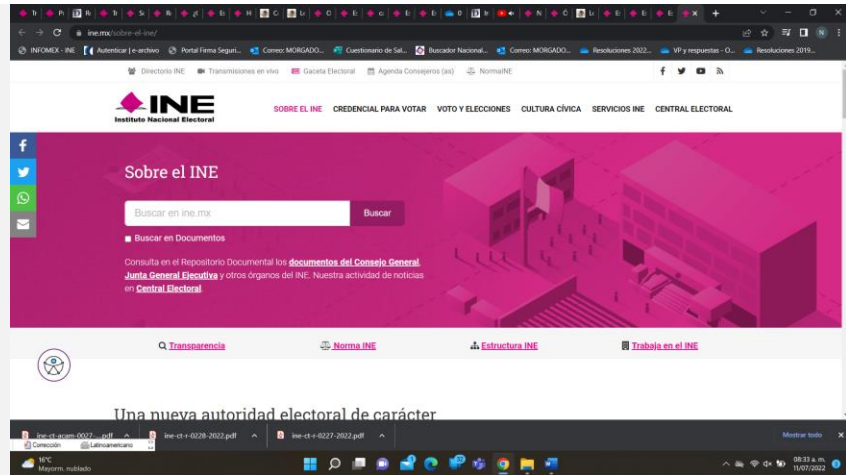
ine.mx/sobre-el-ine/

INFOMEX - INE | Autenticar | e-archivo | Portal Firma Seguri... | Correo: MORGADO... | Cuestionario de Sal... | Buscador Nacional... | Correo: MORGADO... | Resoluciones 2022... | VP y respuestas - O... | Resoluciones 2019...

Directorio INE | Transmisiones en vivo | Gaceta Electoral | Agenda Consejeros (as) | NormaINE

INE
Instituto Nacional Electoral

SOBRE EL INE | CREDENCIAL PARA VOTAR | VOTO Y ELECCIONES | CULTURA CÍVICA | SERVICIOS INE | CENTRAL ELECTORAL

Sobre el INE

Buscar en ine.mx | Buscar

Buscar en Documentos

Consulta en el Repositorio Documental los documentos del Consejo General, Junta General Ejecutiva y otros órganos del INE. Nuestra actividad de noticias en Central Electoral.

Transparencia | Norma INE | Estructura INE | Trabaja en el INE

Una nueva autoridad electoral de carácter

ine-ct-acam-0027-....pdf | ine-ct-r-0228-2022.pdf | ine-ct-r-0227-2022.pdf | Mostrar todo

Corrección | Latinoamericano

16°C
Mayorm. nublado

08:33 a. m.
11/07/2022